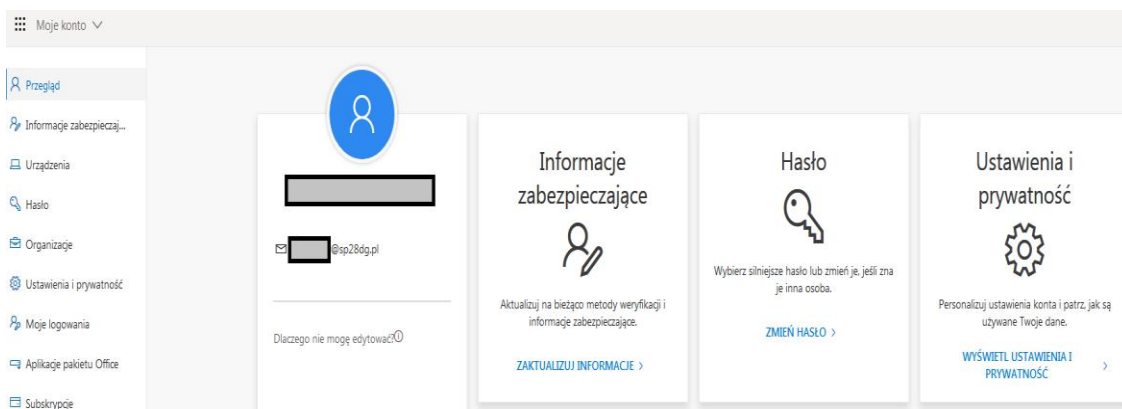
Moje konto ∨

Przegląd
Informacje zabezpieczaj...
Urządzenia
Hasło
Organizacje
Ustawienia i prywatność
Moje logowania
Aplikacje pakietu Office
Subskrypcje

@sp28dg.pl

Dlaczego nie mogę edytować? ⓘ

Informacje zabezpieczające

Aktualizuj na bieżąco metody weryfikacji i informacje zabezpieczające.

ZAKTUALIZUJ INFORMACJE >

Hasło

Wybierz silniejsze hasło lub zmień je, jeśli zna je inna osoba.

ZMIEŃ HASŁO >

Ustawienia i prywatność

Personalizuj ustawienia konta i patrz, jak są używane Twoje dane.

WYŚWIETL USTAWIENIA I PRYWATNOŚĆ >